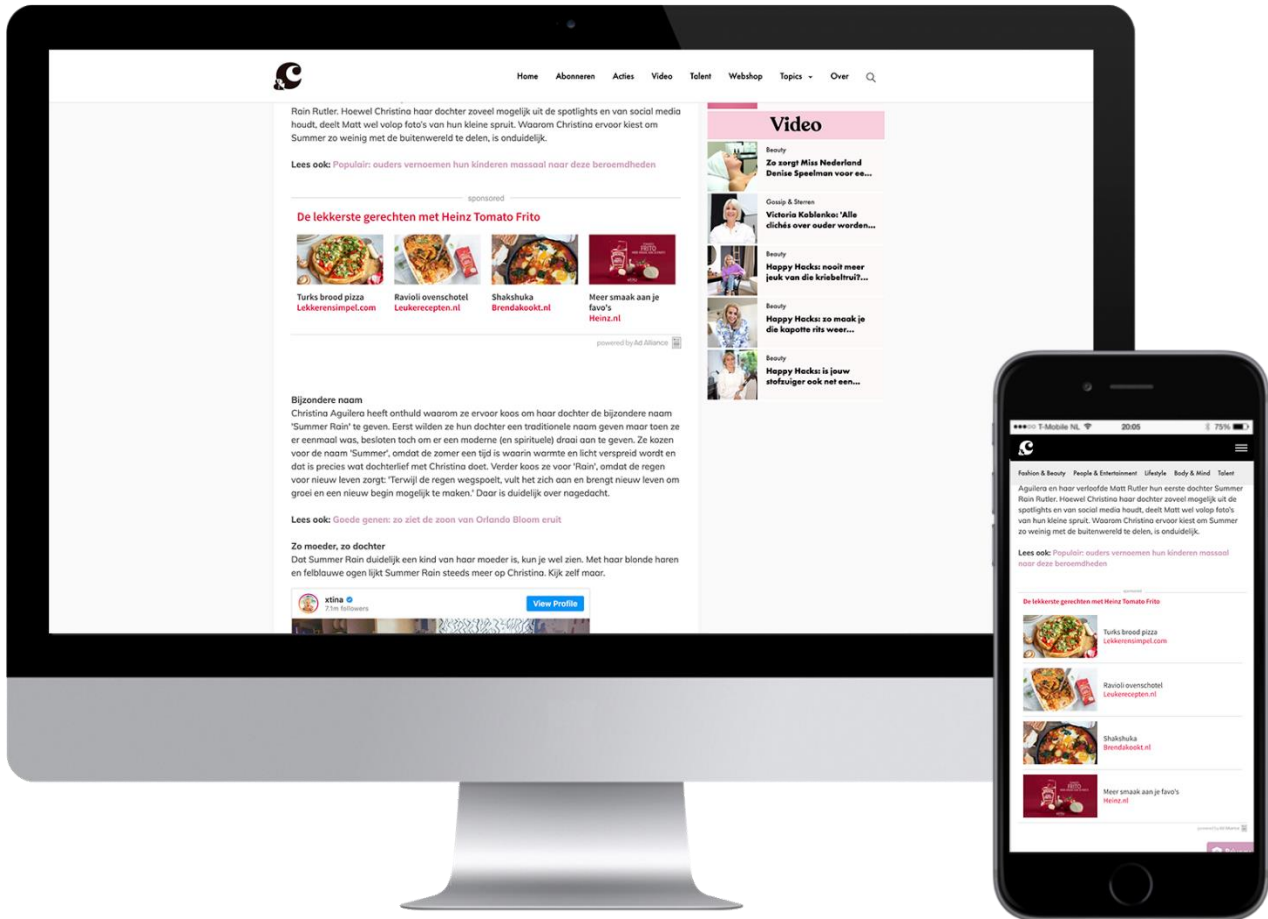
Home Abonneren Acties Video Talent Webshop Topics Over

Rain Rutler. Hoewel Christina haar dochter zoveel mogelijk uit de spotlights en van social media houdt, deelt Matt wel volop foto's van hun kleine spruit. Waarom Christina ervoor kiest om Summer zo weinig met de buitenwereld te delen, is onduidelijk.

Lees ook: Populair: ouders vernoemen hun kinderen massaal naar deze beroemdheden

sponsored

De lekkerste gerechten met Heinz Tomato Frito

Turks brood pizza
Lekkerensimpel.com

Ravioli ovenschotel
Leukerecepten.nl

Shakshuka
Brendakookt.nl

Meer smaak aan je favo's
Heinz.nl

powered by Ad Alliance

Bijzondere naam
Christina Aguilera heeft onthuld waarom ze ervoor koos om haar dochter de bijzondere naam 'Summer Rain' te geven. Eerst wilden ze hun dochter een traditionele naam geven maar toen ze er eenmaal was, besloten toch om er een moderne (en spirituele) draai aan te geven. Ze kozen voor de naam 'Summer', omdat de zomer een tijd is waarin warmte en licht verspreid wordt en dat is precies wat dochterlief met Christina doet. Verder koos ze voor 'Rain', omdat de regen voor nieuw leven zorgt: 'Terwijl de regen wegspoelt, vult het zich aan en brengt nieuw leven om groei en een nieuw begin mogelijk te maken.' Daar is duidelijk over nagedacht.

Lees ook: Goede genen: zo ziet de zoon van Orlando Bloom eruit

Zo moeder, zo dochter
Dat Summer Rain duidelijk een kind van haar moeder is, kun je wel zien. Met haar blonde haren en felblauwe ogen lijkt Summer Rain steeds meer op Christina. Kijk zelf maar.

xtina
7.1m followers
View Profile

Video

Beauty
Zo zorgt Miss Nederland Denise Speelman voor ee...

Gossip & Sterren
Victoria Koblenko: 'Alle clichés over ouder worden...

Beauty
Happy Hacks: nooit meer jeuk van die kriebeltrui?...

Beauty
Happy Hacks: zo maak je die kapotte rits weer...

Beauty
Happy Hacks: is jouw stofzuiger ook net een...

T-Mobile NL 20:05 75%

Fashion & Beauty People & Entertainment Lifestyle Body & Mind Talent

Aguilera en haar verloofde Matt Rutler hun eerste dochter Summer Rain Rutler. Hoewel Christina haar dochter zoveel mogelijk uit de spotlights en van social media houdt, deelt Matt wel volop foto's van hun kleine spruit. Waarom Christina ervoor kiest om Summer zo weinig met de buitenwereld te delen, is onduidelijk.

Lees ook: Populair: ouders vernoemen hun kinderen massaal naar deze beroemdheden

sponsored

De lekkerste gerechten met Heinz Tomato Frito

Turks brood pizza
Lekkerensimpel.com

Ravioli ovenschotel
Leukerecepten.nl

Shakshuka
Brendakookt.nl

Meer smaak aan je favo's
Heinz.nl

powered by Ad Alliance